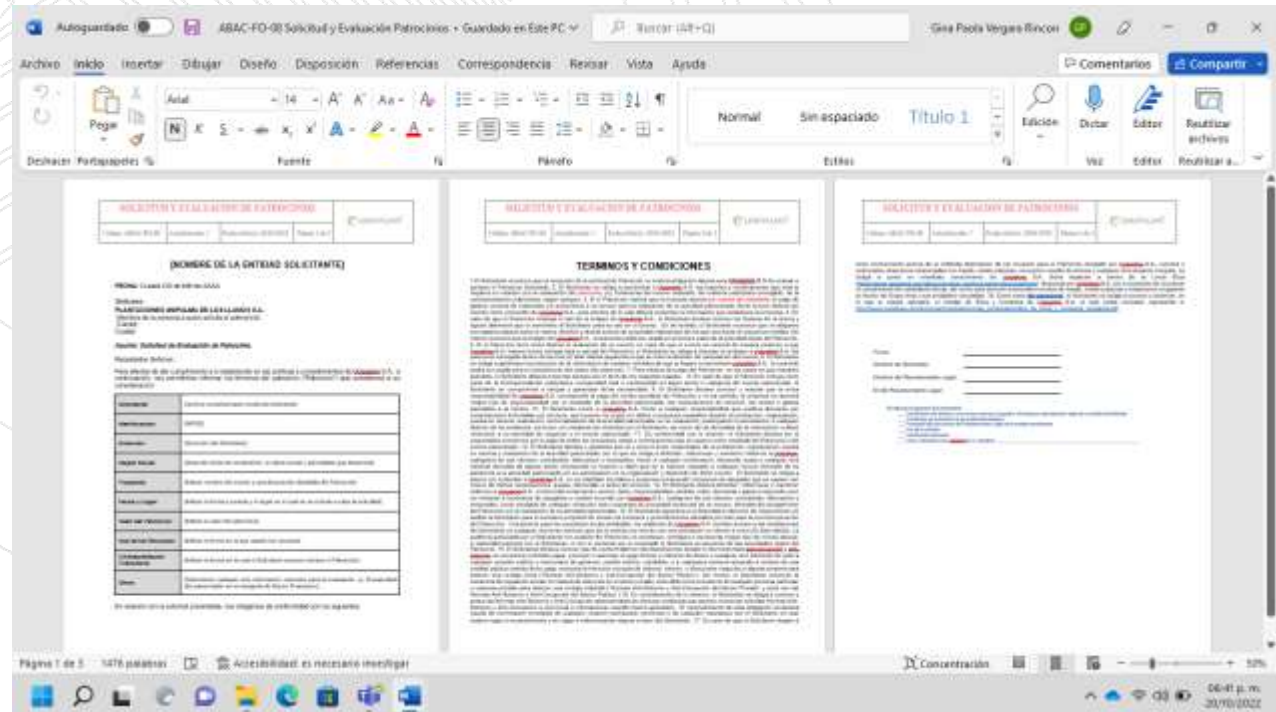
Autoguardado ABAC-FO-08 Solicitud y Evaluación Patrocinios • Guardado en Este PC Buscar (Alt+Q) Gina Paola Vergara Rincon

Archivo Inicio Insertar Dibujar Diseño Disposición Referencias Correspondencia Revisar Vista Ayuda

Comentarios Compartir

Pegar Arial 14 Normal Sin espaciado Título 1 Edición Dictar Editor Reutilizar archivos

Deshacer Portapapeles Fuente Párrafo Estilos Voz Editor Reutilizar a...

SOLICITUD Y EVALUACIÓN DE PATROCINIOS

[NOMBRE DE LA ENTIDAD SOLICITANTE]

FECHA:

PLANTACIONES UNIPALMA DE LOS LLANOS S.A.

Asunto: Solicitud de Evaluación de Patrocinio.

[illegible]

SOLICITUD Y EVALUACIÓN DE PATROCINIOS

TERMINOS Y CONDICIONES

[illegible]

SOLICITUD Y EVALUACIÓN DE PATROCINIOS

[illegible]

Página 1 de 3 1476 palabras Accesibilidad: es necesario investigar Concentración 50%

06:41 p. m. 20/10/2022